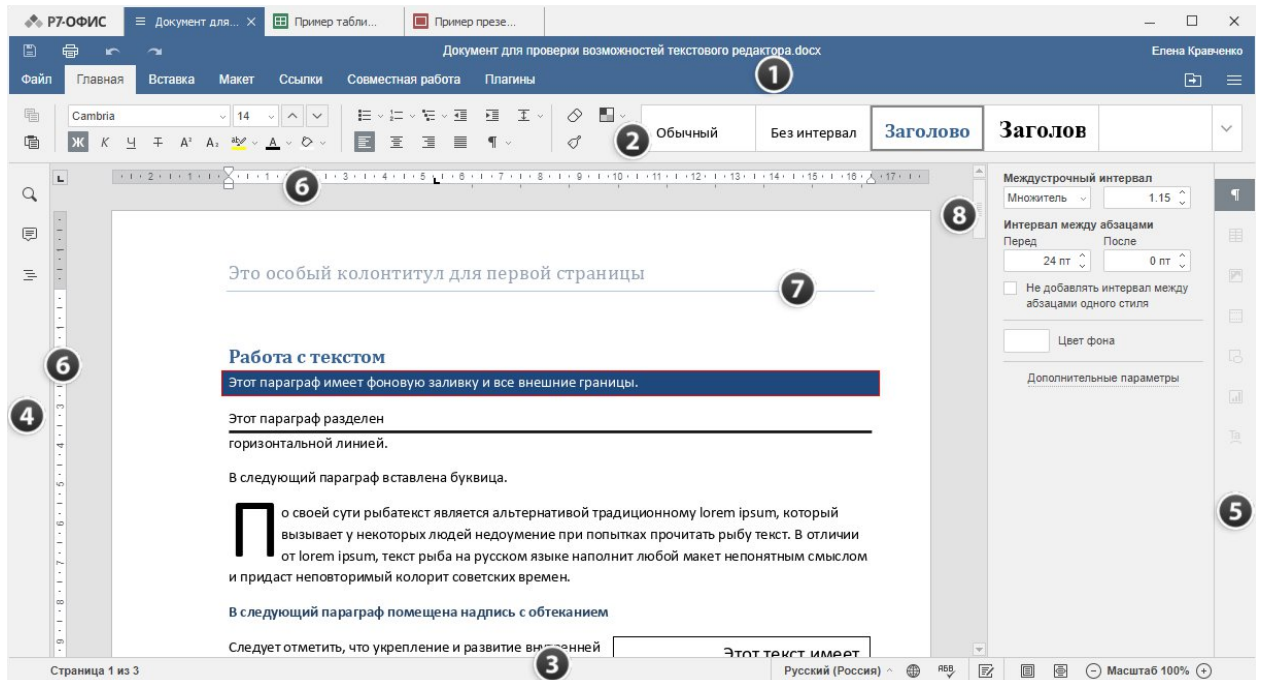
Р7-ОФИС
Документ для...
Пример табли...
Пример презе...

Документ для проверки возможностей текстового редактора.docx
Елена Кравченко

Файл
Главная
Вставка
Макет
Ссылки
Совместная работа
Плагины

1

Cambria
14
Ж К Ч Т $A^2$ $A_2$ A

2

Обычный
Без интервал
Заголово
Заголов

6

8

Междустрочный интервал
Множитель
1.15
Интервал между абзацами
Перед
После
24 пт
0 пт
Не добавлять интервал между абзацами одного стиля
Цвет фона
Дополнительные параметры

Это особый колонтитул для первой страницы

7

6

Работа с текстом

Этот параграф имеет фоновую заливку и все внешние границы.

4

Этот параграф разделен
горизонтальной линией.

В следующий параграф вставлена буквица.

По своей сути рыбатекст является альтернативой традиционному lorem ipsum, который вызывает у некоторых людей недоумение при попытках прочитать рыбу текст. В отличии от lorem ipsum, текст рыба на русском языке наполнит любой макет непонятным смыслом и придаст неповторимый колорит советских времен.

5

В следующий параграф помещена надпись с обтеканием

Следует отметить, что укрепление и развитие внутренней
Этот текст имеет

Страница 1 из 3
3
Русский (Россия)
Масштаб 100%